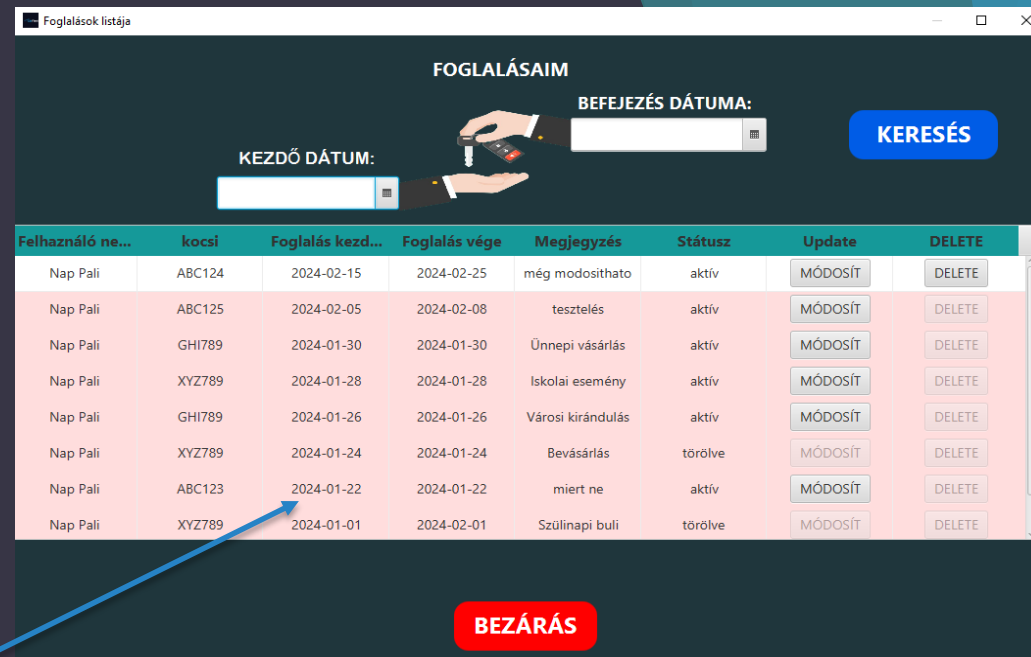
Foglalások listája

FOGLALÁSAIM

BEFEJEZÉS DÁTUMA:

KERESÉS

KEZDŐ DÁTUM:

| Felhaználó ne... | kocsi | Foglalás kezd... | Foglalás vége | Megjegyzés | Státusz | Update | DELETE |
|---|---|---|---|---|---|---|---|
| Nap Pali | ABC124 | 2024-02-15 | 2024-02-25 | még modosithato | aktív | MÓDOSÍT | DELETE |
| Nap Pali | ABC125 | 2024-02-05 | 2024-02-08 | tesztelés | aktív | MÓDOSÍT | DELETE |
| Nap Pali | GHI789 | 2024-01-30 | 2024-01-30 | Ünnepi vásárlás | aktív | MÓDOSÍT | DELETE |
| Nap Pali | XYZ789 | 2024-01-28 | 2024-01-28 | Iskolai esemény | aktív | MÓDOSÍT | DELETE |
| Nap Pali | GHI789 | 2024-01-26 | 2024-01-26 | Városi kirándulás | aktív | MÓDOSÍT | DELETE |
| Nap Pali | XYZ789 | 2024-01-24 | 2024-01-24 | Bevásárlás | törölve | MÓDOSÍT | DELETE |
| Nap Pali | ABC123 | 2024-01-22 | 2024-01-22 | miert ne | aktív | MÓDOSÍT | DELETE |
| Nap Pali | XYZ789 | 2024-01-01 | 2024-02-01 | Szülinapi buli | törölve | MÓDOSÍT | DELETE |

BEZÁRÁS